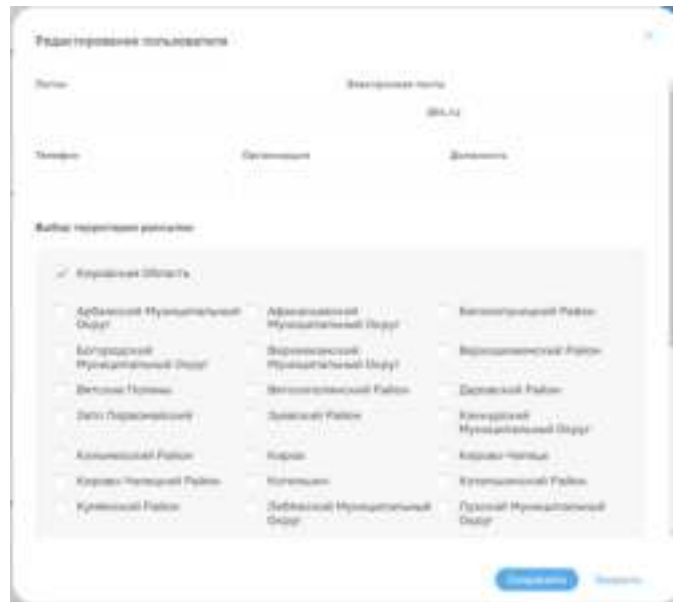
Редактирование пользователя

Логин

Электронная почта

@rk.ru

Телефон

Организация

Должность

Выбор территории рассылки:

Кировская Область

Арбажский Муниципальный Округ

Афанасьевский Муниципальный Округ

Белохолуницкий Район

Богородский Муниципальный Округ

Верхнекамский Муниципальный Округ

Верхошижемский Район

Вятские Поляны

Вятскополянский Район

Даровской Район

Зуевский Район

Кикнурский Муниципальный Округ

Кильмезский Район

Киров

Кирово-Чепецк

Кирово-Чепецкий Район

Котельнич

Котельничский Район

Куменский Район

Лебяжский Муниципальный Округ

Лузский Муниципальный Округ

Сохранить

Закрыть